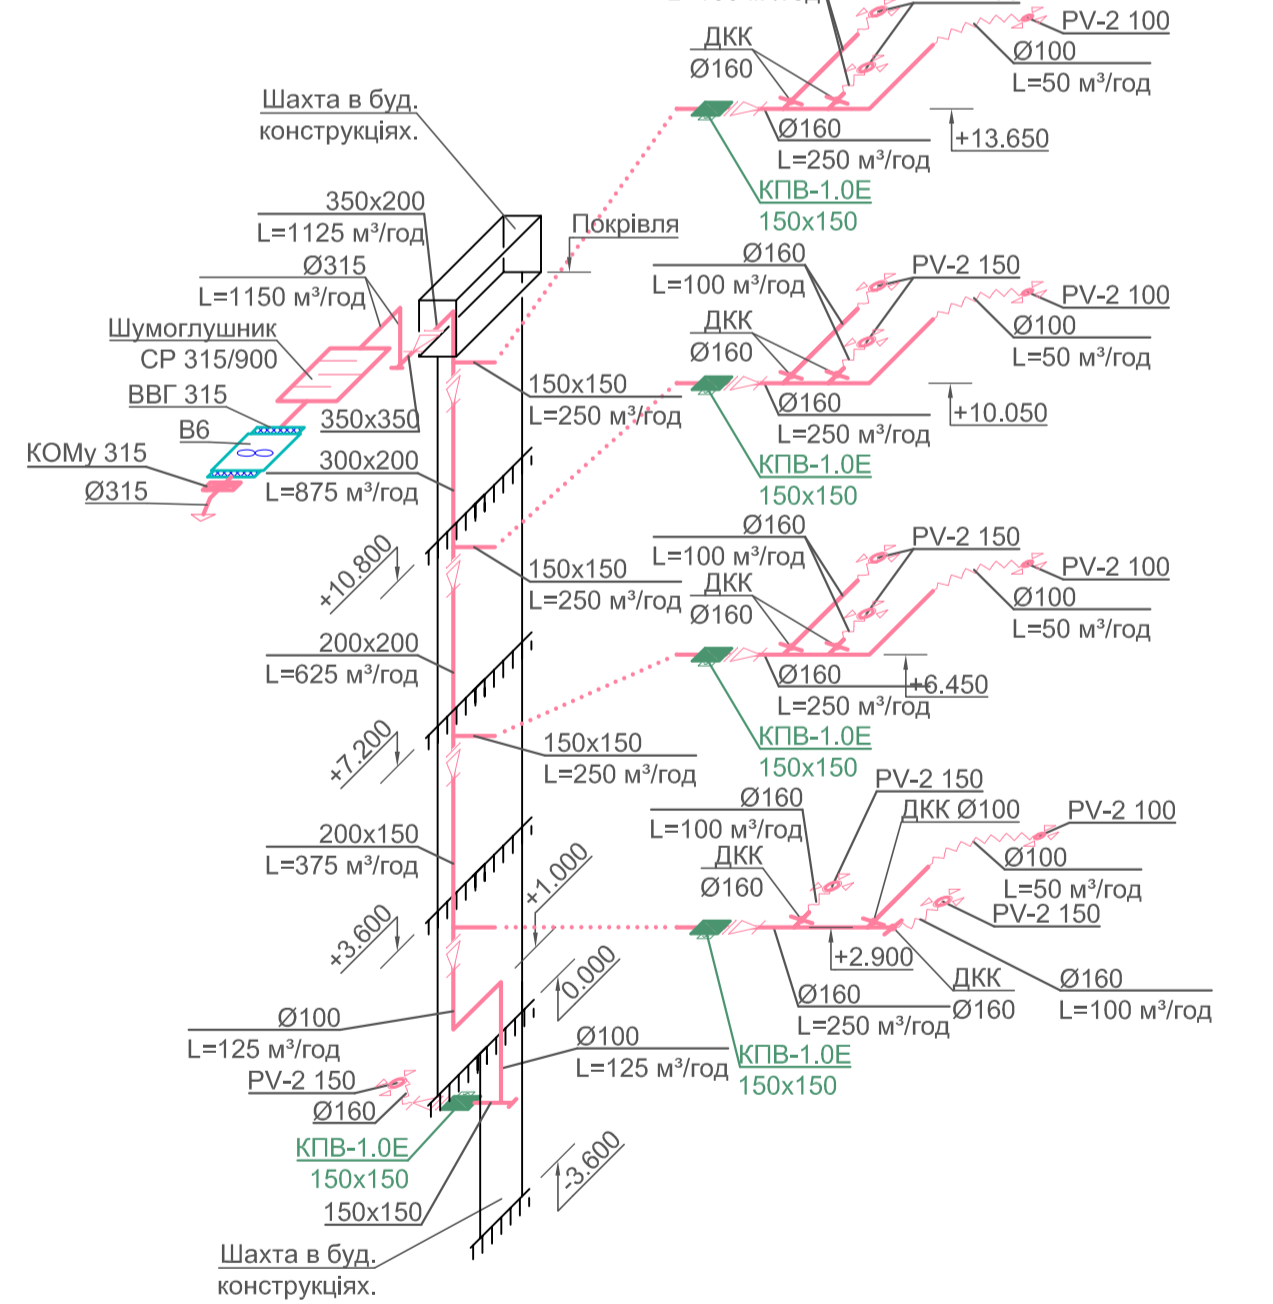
PV-2 100
ДКК
Ø160
Ø100
L=50 м³/год
Ø160
L=250 м³/год
+13.650
КПВ-1.0Е
150x150
Шахта в буд. конструкціях.
350x200
L=1125 м³/год
Покрівля
Ø315
L=1150 м³/год
Шумоглушник
СР 315/900
ВВГ 315
В6
КОМу 315
Ø315
350x350
300x200
L=875 м³/год
Ø160
L=100 м³/год
PV-2 150
PV-2 100
ДКК
Ø160
Ø100
L=50 м³/год
150x150
L=250 м³/год
Ø160
L=250 м³/год
+10.050
КПВ-1.0Е
150x150
+10.800
Ø160
L=100 м³/год
PV-2 150
PV-2 100
150x150
L=250 м³/год
ДКК
Ø160
Ø100
L=50 м³/год
200x200
L=625 м³/год
Ø160
L=250 м³/год
+6.450
КПВ-1.0Е
150x150
+7.200
150x150
L=250 м³/год
PV-2 150
Ø160
L=100 м³/год
ДКК Ø100
PV-2 100
200x150
L=375 м³/год
ДКК
Ø160
Ø100
L=50 м³/год
+1.000
PV-2 150
+3.600
+2.900
ДКК
Ø160
Ø160
L=100 м³/год
0.000
Ø160
L=250 м³/год
Ø100
L=125 м³/год
Ø100
L=125 м³/год
КПВ-1.0Е
150x150
PV-2 150
Ø160
КПВ-1.0Е
150x150
-3.600
150x150
Шахта в буд. конструкціях.